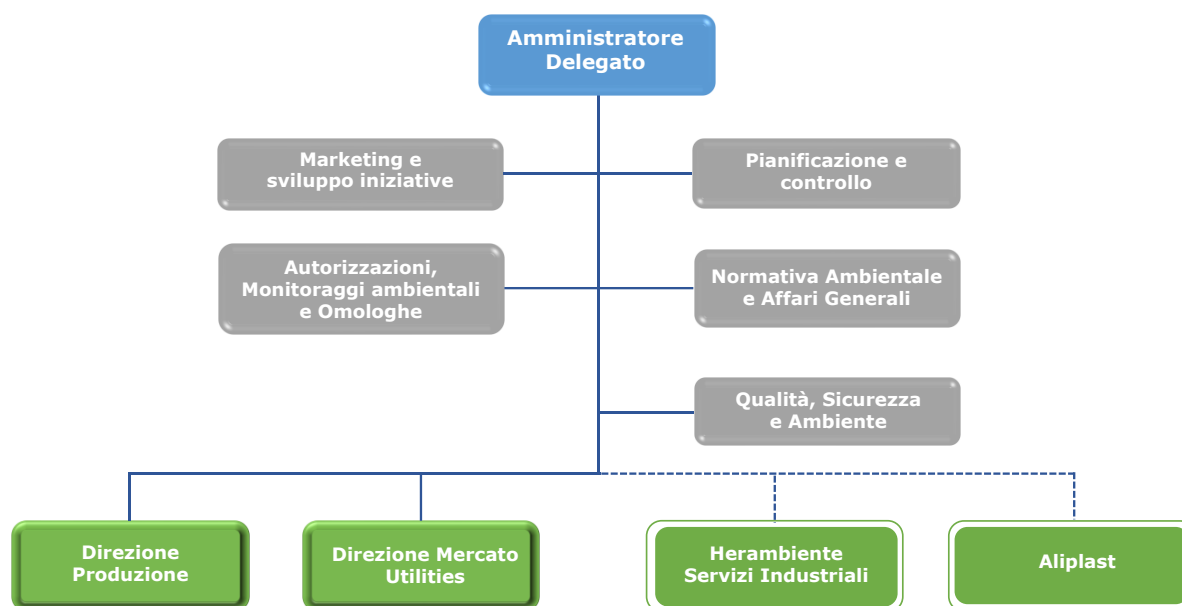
Amministratore Delegato

Marketing e sviluppo iniziative

Pianificazione e controllo

Autorizzazioni, Monitoraggi ambientali e Omologhe

Normativa Ambientale e Affari Generali

Qualità, Sicurezza e Ambiente

Direzione Produzione

Direzione Mercato Utilities

Herambiente Servizi Industriali

Aliplast